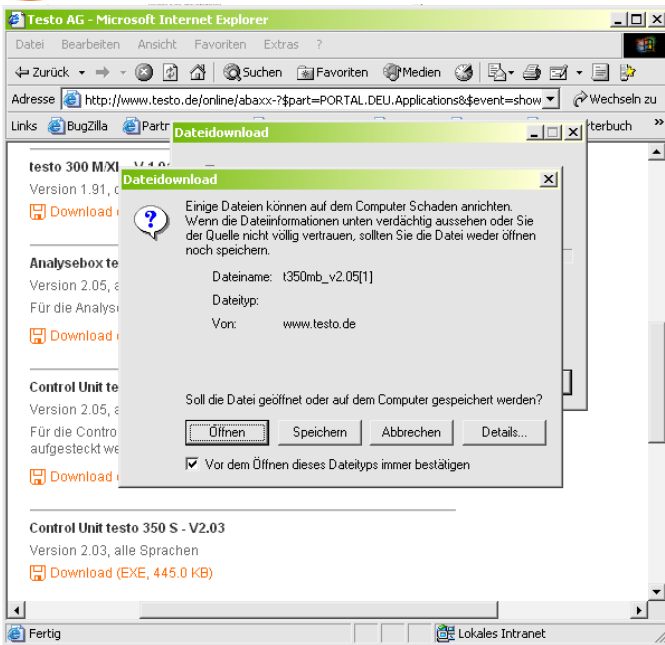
Testo AG - Microsoft Internet Explorer

Datei Bearbeiten Ansicht Favoriten Extras ?

Zurück Suchen Favoriten Medien

Adresse http://www.testo.de/online/abaxx-?$part=PORTAL.DEU.Applications&$event=show Wechseln zu

Links BugZilla Partr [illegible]rterbuch

testo 300 M/XL - V 1.9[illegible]
Version 1.91, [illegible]
Download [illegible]

Analysebox te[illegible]
Version 2.05, a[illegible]
Für die Analys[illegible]
Download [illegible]

Control Unit te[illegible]
Version 2.05, a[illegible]
Für die Contro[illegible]
aufgesteckt we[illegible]
Download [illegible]

Control Unit testo 350 S - V2.03
Version 2.03, alle Sprachen
Download (EXE, 445.0 KB)

Dateidownload

Dateidownload

Einige Dateien können auf dem Computer Schaden anrichten. Wenn die Dateiinformationen unten verdächtig aussehen oder Sie der Quelle nicht völlig vertrauen, sollten Sie die Datei weder öffnen noch speichern.

Dateiname: t350mb_v2.05[1]
Dateityp:
Von: www.testo.de

Soll die Datei geöffnet oder auf dem Computer gespeichert werden?

Öffnen Speichern Abbrechen Details...

Vor dem Öffnen dieses Dateityps immer bestätigen

Fertig Lokales Intranet